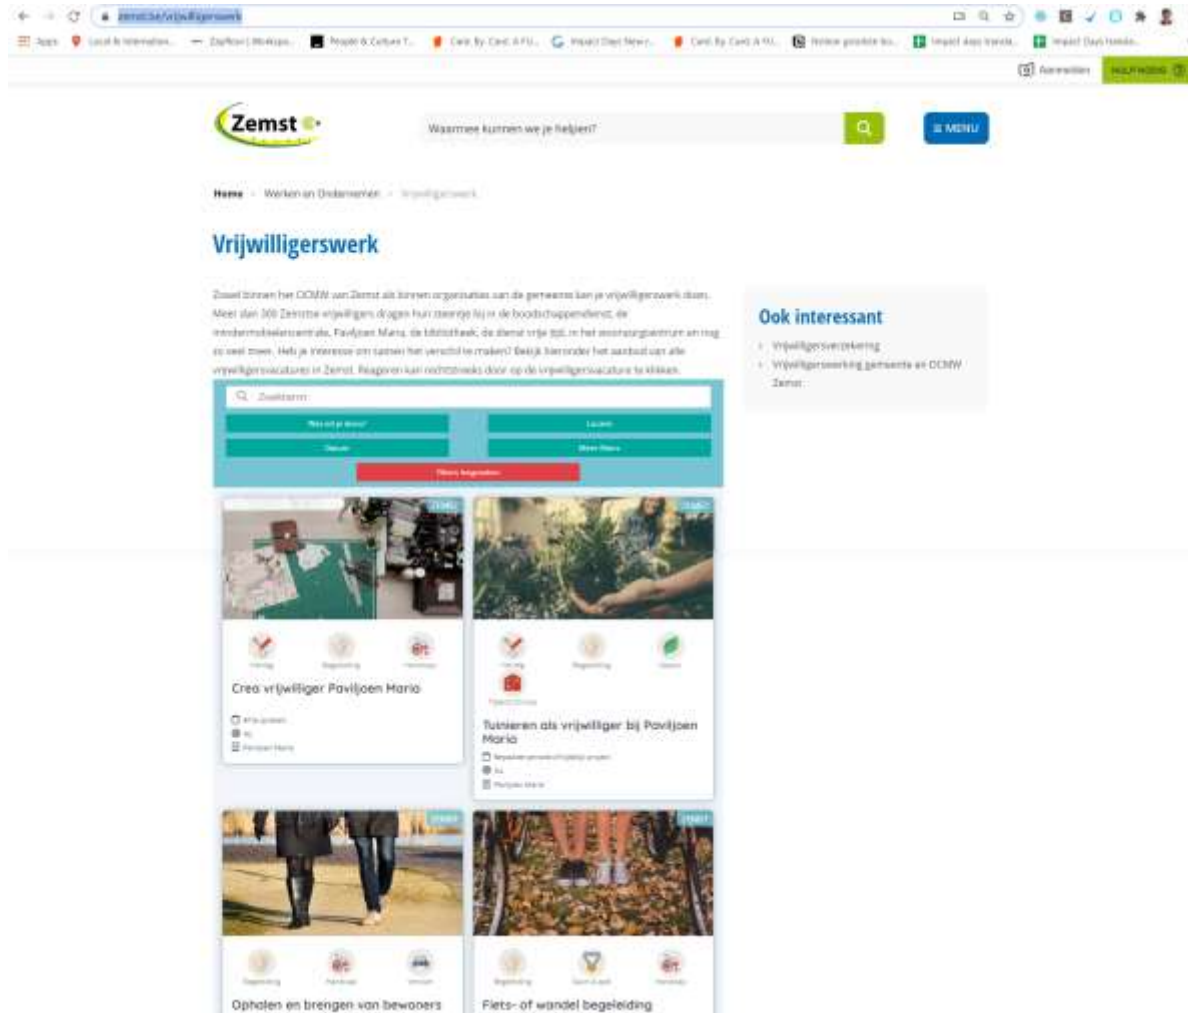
zemst.be/vrijwilligerswerk

Apps | Local & Internation... | ZipRoon | Werksps... | People & Culture T... | Care By Care A FU... | Impact Days New... | Care By Care A FU... | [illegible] | Impact days transla... | Impact Days Handb...

Aanmelden | HULP NODIG

Zemst

Waarmee kunnen we je helpen?

≡ MENU

Home › Werken en Ondernemen › Vrijwilligerswerk

Vrijwilligerswerk

Zowel binnen het OCMW van Zemst als binnen organisaties van de gemeente kan je vrijwilligerswerk doen. Meer dan 300 Zemstse vrijwilligers dragen hun steentje bij in de boodschappendienst, de mindermobielencentrale, Paviljoen Maria, de bibliotheek, de dienst vrije tijd, in het woonzorgcentrum en nog zo veel meer. Heb je interesse om samen het verschil te maken? Bekijk hieronder het aanbod van alle vrijwilligersvacatures in Zemst. Reageren kan rechtstreeks door op de vrijwilligersvacature te klikken.

Ook interessant

› Vrijwilligersverzekering
› Vrijwilligerswerking gemeente en OCMW Zemst

Zoekterm

Wat wil je doen? | Locatie
Datum | Meer filters

Filters toepassen

Crea vrijwilliger Paviljoen Maria

Tuinieren als vrijwilliger bij Paviljoen Maria

Ophalen en brengen van bewoners

Fiets- of wandel begeleiding